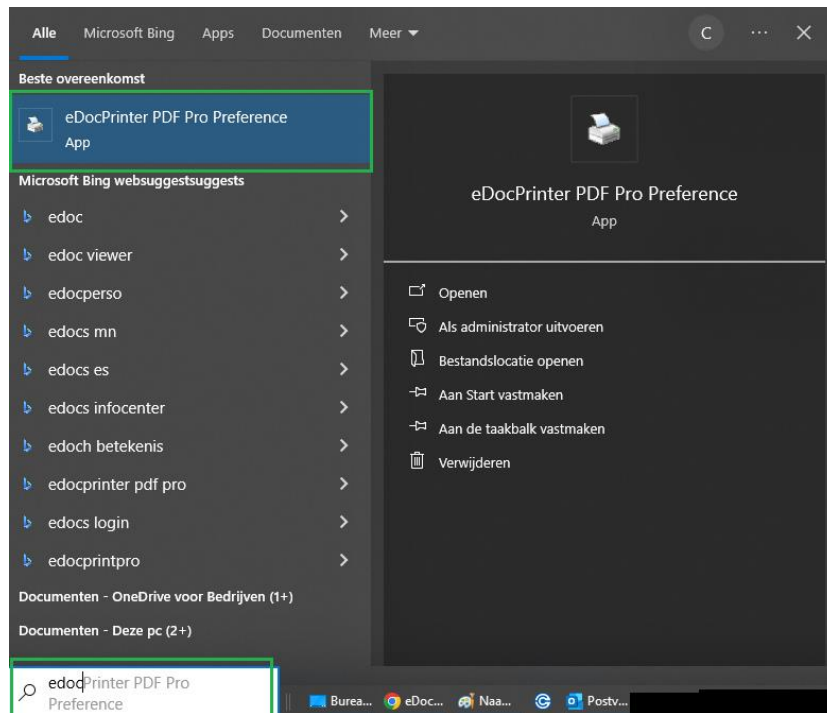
Alle Microsoft Bing Apps Documenten Meer

C ··· ✕

Beste overeenkomst

eDocPrinter PDF Pro Preference
App

Microsoft Bing websuggestsuggests

edoc

edoc viewer

edocperso

edocs mn

edocs es

edocs infocenter

edoch betekenis

edocprinter pdf pro

edocs login

edocprintpro

Documenten - OneDrive voor Bedrijven (1+)

Documenten - Deze pc (2+)

eDocPrinter PDF Pro Preference
App

Openen

Als administrator uitvoeren

Bestandslocatie openen

Aan Start vastmaken

Aan de taakbalk vastmaken

Verwijderen

edocPrinter PDF Pro Preference

Burea... eDoc... Naa... Postv...